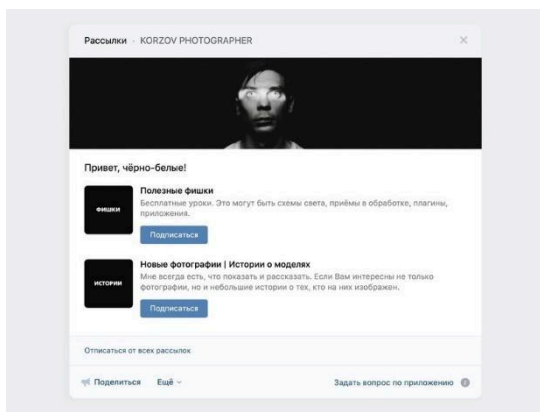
Рассылки › KORZOV PHOTOGRAPHER

×

Привет, чёрно-белые!

ФИШКИ

Полезные фишки

Бесплатные уроки. Это могут быть схемы света, приёмы в обработке, плагины, приложения.

Подписаться

ИСТОРИИ

Новые фотографии | Истории о моделях

Мне всегда есть, что показать и рассказать. Если Вам интересны не только фотографии, но и небольшие истории о тех, кто на них изображен.

Подписаться

Отписаться от всех рассылок

Поделиться Ещё

Задать вопрос по приложению